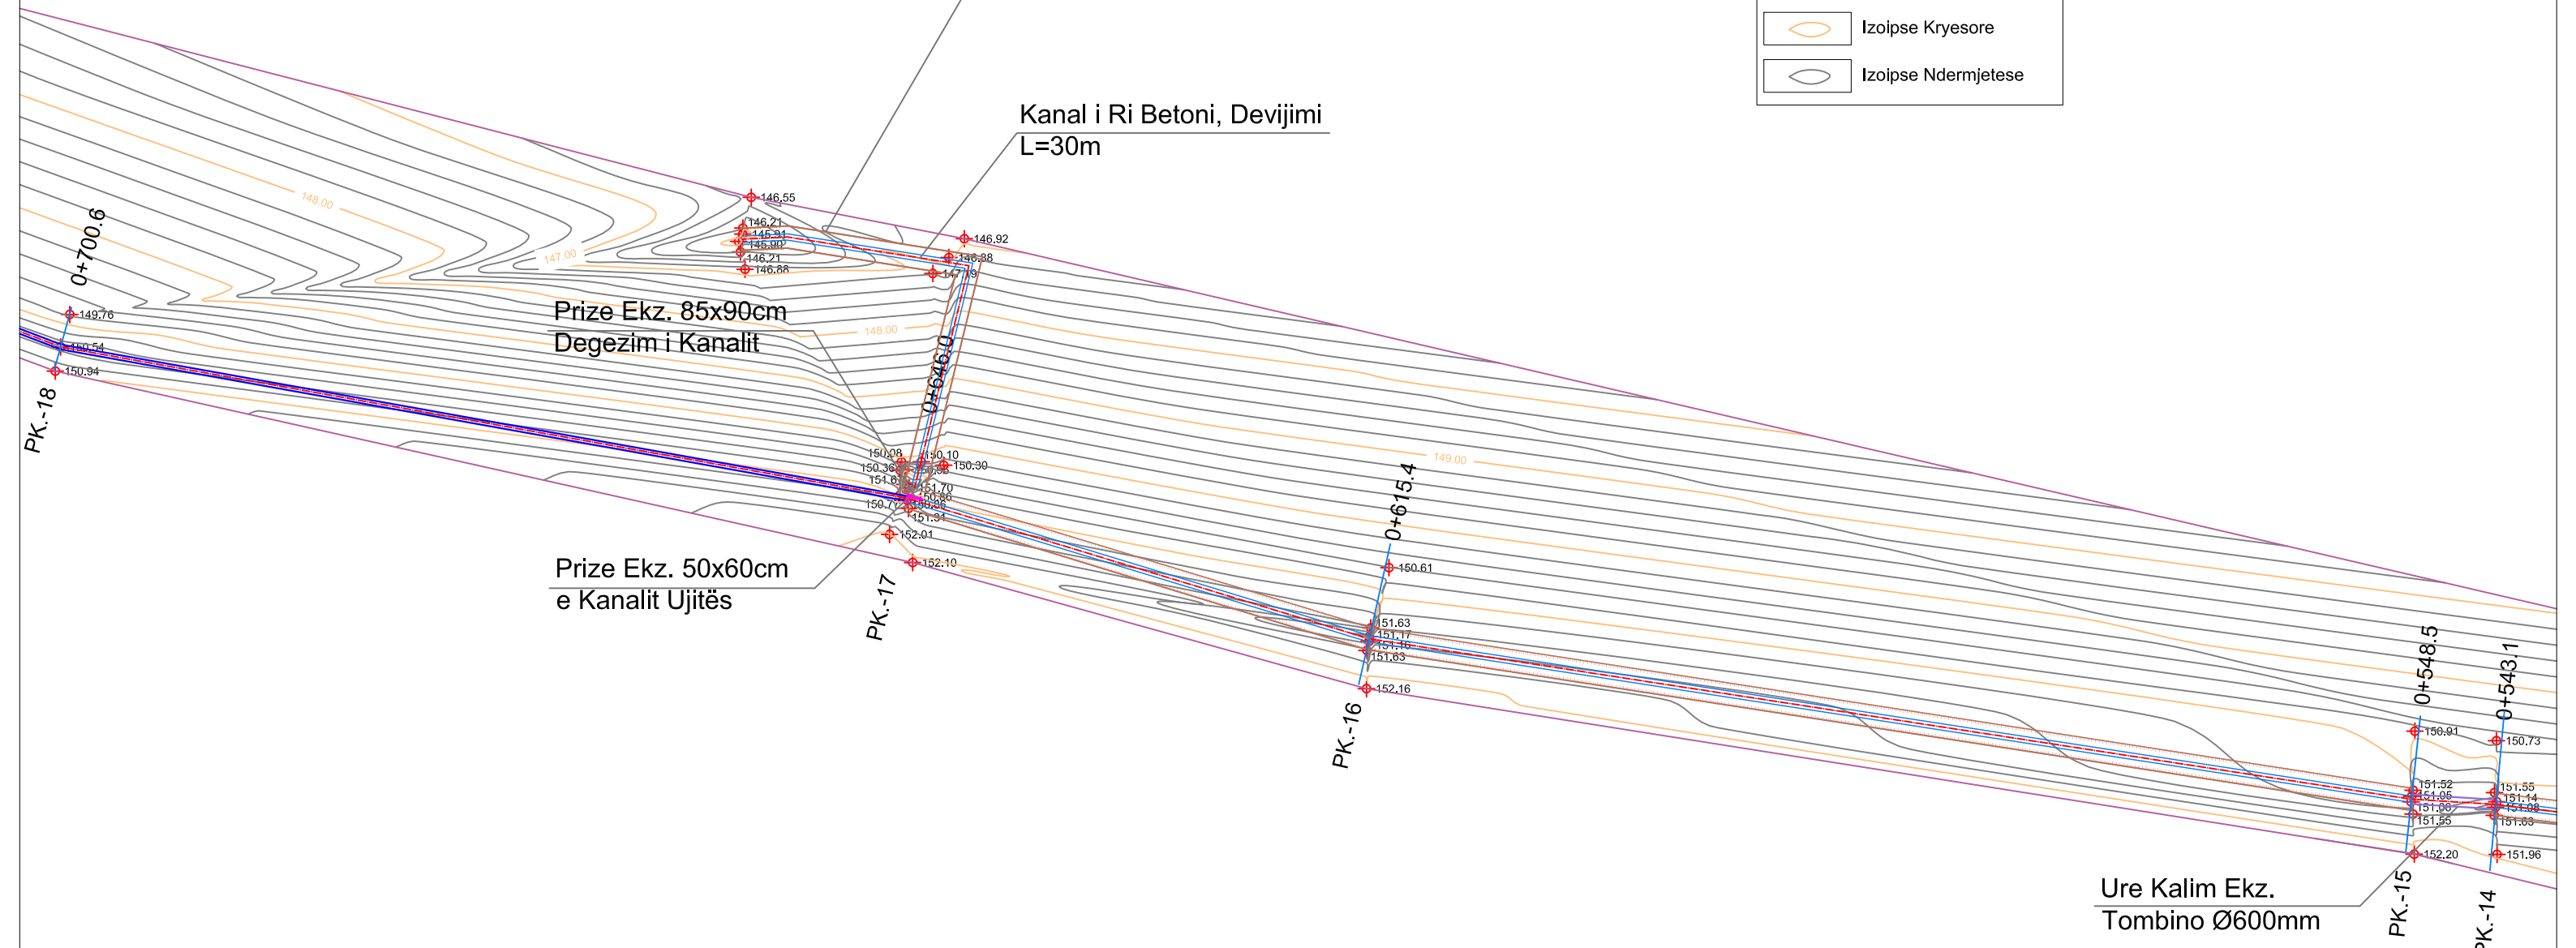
Izoipse Kryesore
Izoipse Ndermjetese

Kanal i Ri Betoni, Devijimi
L=30m

148.00
147.00
146.55
146.21
145.91
145.90
146.21
146.88
146.92
146.88
147.19

0+700.6
149.76
150.54
150.94
PK.-18

Prize Ekz. 85x90cm
Degezim i Kanalit

148.00
0+646.0

150.08
150.36
151.6
150.10
150.30
151.70
150.86
150.7
151.31
152.01
152.10

Prize Ekz. 50x60cm
e Kanalit Ujitës

PK.-17

149.00
0+615.4
150.61
151.63
151.17
151.16
151.63
152.16
PK.-16

0+548.5
0+543.1
150.91
150.73
151.52
151.05
151.08
151.55
151.55
151.14
151.08
151.63
152.20
151.96

Ure Kalim Ekz.
Tombino Ø600mm

PK.-15
PK.-14